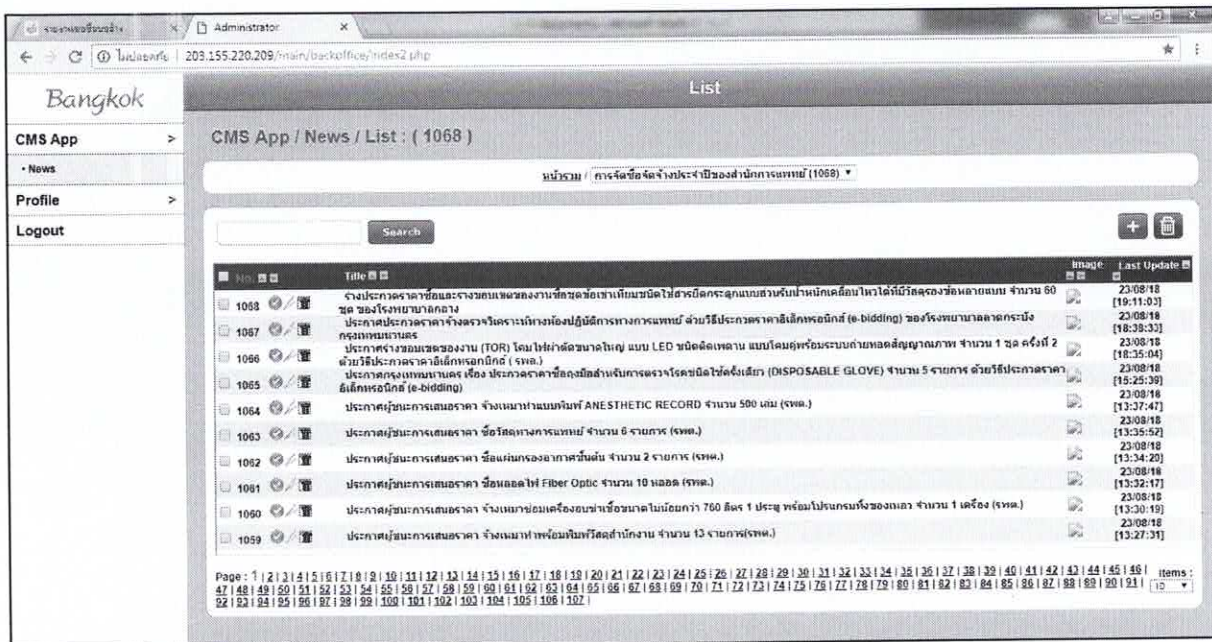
Administrator

ไม่ปลอดภัย | 203.155.220.209/main/backoffice/index2.php

Bangkok

CMS App >

• News

Profile >

Logout

List

CMS App / News / List : ( 1068 )

หน้าหลัก / การจัดซื้อจัดจ้างประจำปีของสำนักการแพทย์ (1068)

Search

| No. | Title | Image | Last Update |
|---|---|---|---|
| 1068 | ร่างประกวดราคาซื้อและร่างขอบเขตของงานที่ชุดข้อเข่าเทียมชนิดใช้สารยึดกระดูกแบบส่วนรับน้ำหนักเคลื่อนไหวได้ที่มีวัสดุรองข้อหลายแบบ จำนวน 60 ชุด ของโรงพยาบาลกลาง | | 23/08/18 [19:11:03] |
| 1067 | ประกาศประกวดราคาจ้างตรวจวิเคราะห์ทางห้องปฏิบัติการทางการแพทย์ ด้วยวิธีประกวดราคาอิเล็กทรอนิกส์ (e-bidding) ของโรงพยาบาลลาดกระบังกรุงเทพมหานคร | | 23/08/18 [18:38:33] |
| 1066 | ประกาศร่างขอบเขตของงาน (TOR) โคมไฟผ่าตัดขนาดใหญ่ แบบ LED ชนิดติดเพดาน แบบโคมคู่พร้อมระบบถ่ายทอดสัญญาณภาพ จำนวน 1 ชุด ครั้งที่ 2 ด้วยวิธีประกวดราคาอิเล็กทรอนิกส์ ( รพล.) | | 23/08/18 [18:35:04] |
| 1065 | ประกาศกรุงเทพมหานคร เรื่อง ประกวดราคาซื้อถุงมือสำหรับการตรวจโรคชนิดใช้ครั้งเดียว (DISPOSABLE GLOVE) จำนวน 5 รายการ ด้วยวิธีประกวดราคาอิเล็กทรอนิกส์ (e-bidding) | | 23/08/18 [15:25:39] |
| 1064 | ประกาศผู้ชนะการเสนอราคา จ้างเหมาทำแบบพิมพ์ ANESTHETIC RECORD จำนวน 500 เล่ม (รพต.) | | 23/08/18 [13:37:47] |
| 1063 | ประกาศผู้ชนะการเสนอราคา ซื้อวัสดุทางการแพทย์ จำนวน 6 รายการ (รพต.) | | 23/08/18 [13:35:52] |
| 1062 | ประกาศผู้ชนะการเสนอราคา ซื้อแผ่นกรองอากาศชั้นต้น จำนวน 2 รายการ (รพต.) | | 23/08/18 [13:34:20] |
| 1061 | ประกาศผู้ชนะการเสนอราคา ซื้อหลอดไฟ Fiber Optic จำนวน 10 หลอด (รพต.) | | 23/08/18 [13:32:17] |
| 1060 | ประกาศผู้ชนะการเสนอราคา จ้างเหมาซ่อมเครื่องอบฆ่าเชื้อขนาดไม่น้อยกว่า 760 ลิตร 1 ประตู พร้อมโปรแกรมโรงของเหลว จำนวน 1 เครื่อง (รพต.) | | 23/08/18 [13:30:19] |
| 1059 | ประกาศผู้ชนะการเสนอราคา จ้างเหมาทำพร้อมพิมพ์วัสดุสำนักงาน จำนวน 13 รายการ(รพต.) | | 23/08/18 [13:27:31] |

Page : 1 | 2 | 3 | 4 | 5 | 6 | 7 | 8 | 9 | 10 | 11 | 12 | 13 | 14 | 15 | 16 | 17 | 18 | 19 | 20 | 21 | 22 | 23 | 24 | 25 | 26 | 27 | 28 | 29 | 30 | 31 | 32 | 33 | 34 | 35 | 36 | 37 | 38 | 39 | 40 | 41 | 42 | 43 | 44 | 45 | 46 | 47 | 48 | 49 | 50 | 51 | 52 | 53 | 54 | 55 | 56 | 57 | 58 | 59 | 60 | 61 | 62 | 63 | 64 | 65 | 66 | 67 | 68 | 69 | 70 | 71 | 72 | 73 | 74 | 75 | 76 | 77 | 78 | 79 | 80 | 81 | 82 | 83 | 84 | 85 | 86 | 87 | 88 | 89 | 90 | 91 | 92 | 93 | 94 | 95 | 96 | 97 | 98 | 99 | 100 | 101 | 102 | 103 | 104 | 105 | 106 | 107 |

items : 10